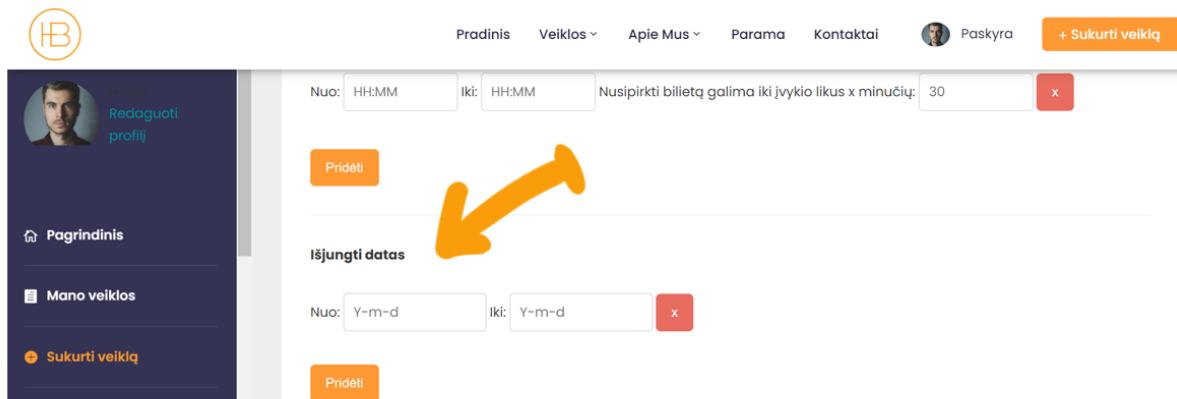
HB

Pradinis Veiklos Apie Mus Parama Kontaktai Paskyra + Sukurti veiklą

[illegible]
Redaguoti profilį

Pagrindinis

Mano veiklos

Sukurti veiklą

Nuo: HH:MM Iki: HH:MM Nusipirkti bilietą galima iki įvykio likus x minučių: 30 x

Pridėti

Išjungti datas

Nuo: Y-m-d Iki: Y-m-d x

Pridėti